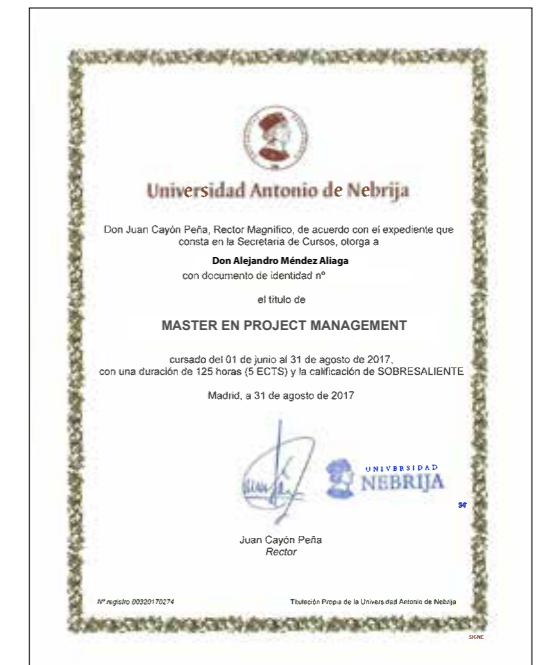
Universidad Antonio de Nebrija

Don Juan Cayón Peña, Rector Magnífico, de acuerdo con el expediente que consta en la Secretaría de Cursos, otorga a

Don Alejandro Méndez Aliaga

con documento de identidad nº

el título de

MASTER EN PROJECT MANAGEMENT

cursado del 01 de junio al 31 de agosto de 2017, con una duración de 125 horas (5 ECTS) y la calificación de SOBRESALIENTE

Madrid, a 31 de agosto de 2017

UNIVERSIDAD NEBRIJA

Juan Cayón Peña
Rector

Nº registro 00320170274

Titulación Propia de la Universidad Antonio de Nebrija